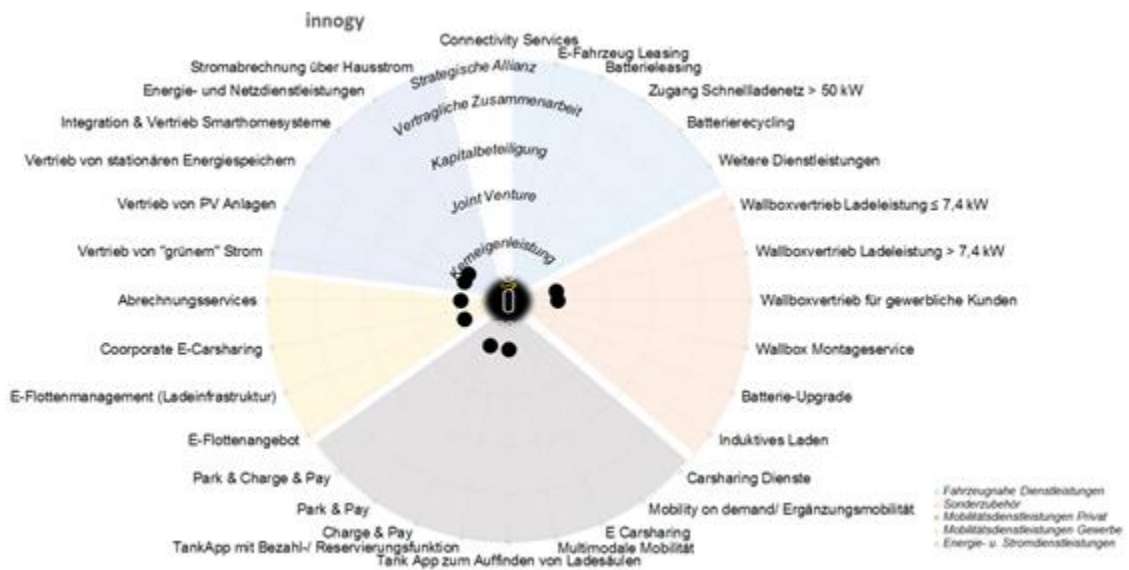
innogy

Connectivity Services
E-Fahrzeug Leasing
Batterieleasing
Zugang Schnellladenetz > 50 kW
Batterierecycling
Weitere Dienstleistungen
Wallboxvertrieb Ladeleistung ≤ 7,4 kW
Wallboxvertrieb Ladeleistung > 7,4 kW
Wallboxvertrieb für gewerbliche Kunden
Wallbox Montageservice
Batterie-Upgrade
Induktives Laden
Carsharing Dienste
Mobility on demand/ Ergänzungsmobilität
Multimodale Mobilität
E Carsharing
Tank App zum Auffinden von Ladesäulen
TankApp mit Bezahl-/ Reservierungsfunktion
Charge & Pay
Park & Pay
Park & Charge & Pay
E-Flottenangebot
E-Flottenmanagement (Ladeinfrastruktur)
Coorporate E-Carsharing
Abrechnungsservices
Vertrieb von "grünem" Strom
Vertrieb von PV Anlagen
Vertrieb von stationären Energiespeichern
Integration & Vertrieb Smarthomesysteme
Energie- und Netzdienstleistungen
Stromabrechnung über Hausstrom

Strategische Allianz
Vertragliche Zusammenarbeit
Kapitalbeteiligung
Joint Venture
Kerneigenleistung

Fahrzeugnahe Dienstleistungen
Sonderzubehör
Mobilitätsdienstleistungen Privat
Mobilitätsdienstleistungen Gewerbe
Energie- u. Stromdienstleistungen